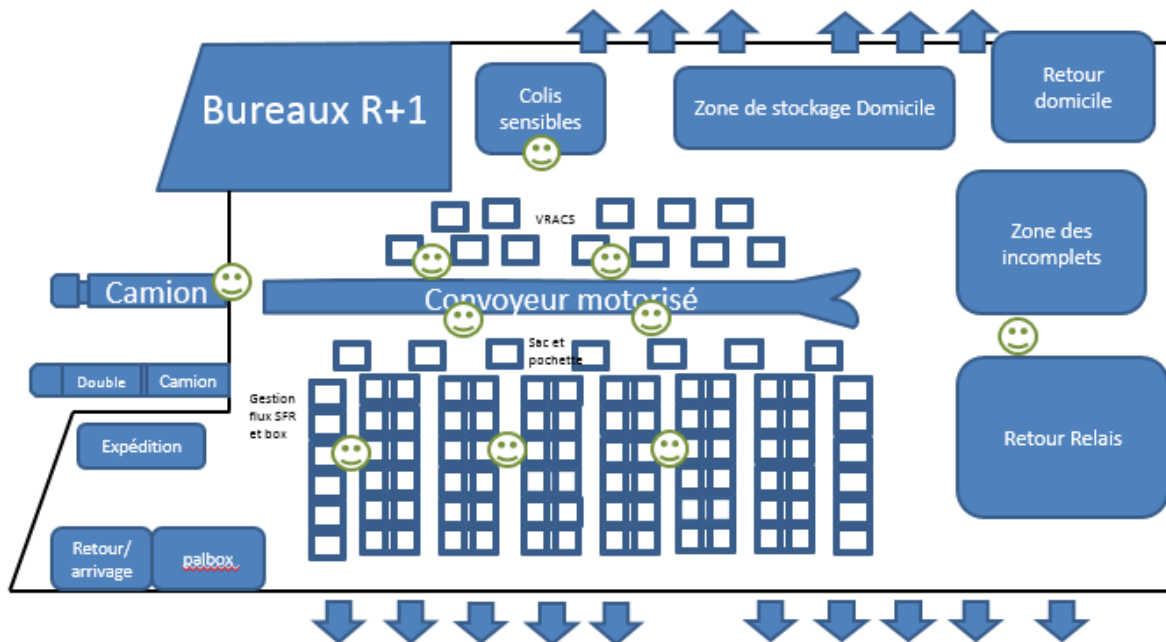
Bureaux R+1

Colis sensibles

Zone de stockage Domicile

Retour domicile

VRACS

Zone des incomplets

Camion

Convoyeur motorisé

Sac et pochette

Double

Camion

Gestion flux SFR et box

Expédition

Retour Relais

Retour/ arrivage

palbox